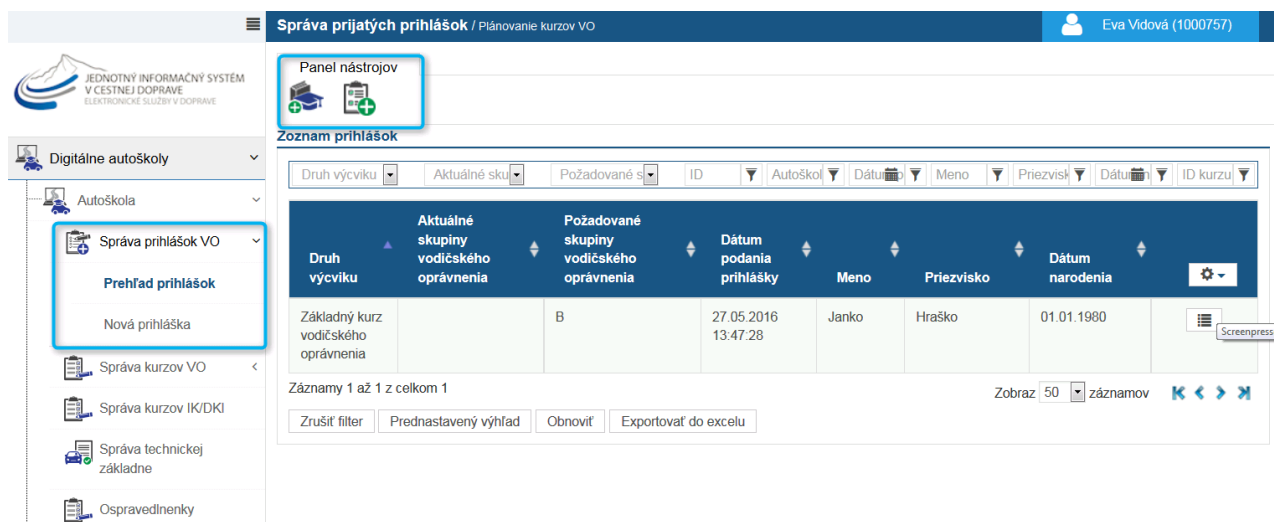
Správa prijatých prihlášok / Plánovanie kurzov VO

Eva Vidová (1000757)

JEDNOTNÝ INFORMAČNÝ SYSTÉM V CESTNEJ DOPRAVE
ELEKTRONICKÉ SLUŽBY V DOPRAVE

Digitálne autoškoly

Autoškola

Správa prihlášok VO

Prehľad prihlášok

Nová prihláška

Správa kurzov VO

Správa kurzov IK/DKI

Správa technickej základne

Ospravedlnenky

Panel nástrojov

Zoznam prihlášok

Druh výcviku | Aktuálne sku | Požadované s | ID | Autoškol | Dátum | Meno | Priezvisk | Dátum | ID kurzu

| Druh výcviku | Aktuálne skupiny vodičského oprávnenia | Požadované skupiny vodičského oprávnenia | Dátum podania prihlášky | Meno | Priezvisko | Dátum narodenia | |
|---|---|---|---|---|---|---|---|
| Základný kurz vodičského oprávnenia | | B | 27.05.2016 13:47:28 | Janko | Hraško | 01.01.1980 | |

Screenpress

Záznamy 1 až 1 z celkom 1

Zobraz 50 záznamov

Zrušiť filter | Prednastavený výhľad | Obnoviť | Exportovať do excelu